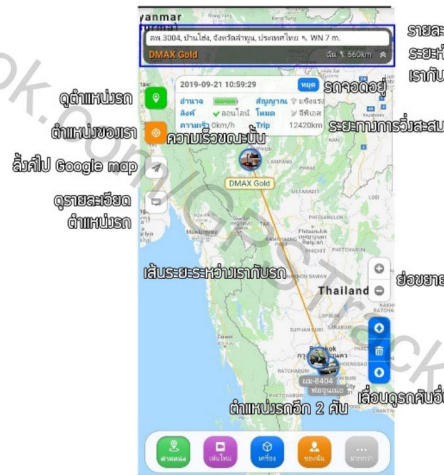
yanmar
ถล.3004, บ้านโฮ่ง, จังหวัดลำพูน, ประเทศไทย ↖ WN 7 m.
DMAX Gold
รายละ
ระยะห่
เรากับ
ดูตำแหน่งรถ
ตำแหน่งของเรา
ลิ้งค์ไป Google map
ดูรายละเอียด ตำแหน่งรถ
2019-09-21 10:59:29
หยุด
รถจอดอยู่
สถานะ
สัญญาณ
ลิงค์
ออนไลน์
โหมด
ความเร็ว 0km/h
ไมล์ 12420km
ความเร็วขณะนั้น
ระยะทางการวิ่งสะสม
DMAX Gold
เส้นระยะระหว่างเรากับรถ
Thailand
ย่อขยาย
ตำแหน่งรถอีก 2 คัน
เลื่อนดูรถคันอื่น
ตำแหน่ง
เส้นทาง
เครื่อง
ของฉัน
มากกว่า